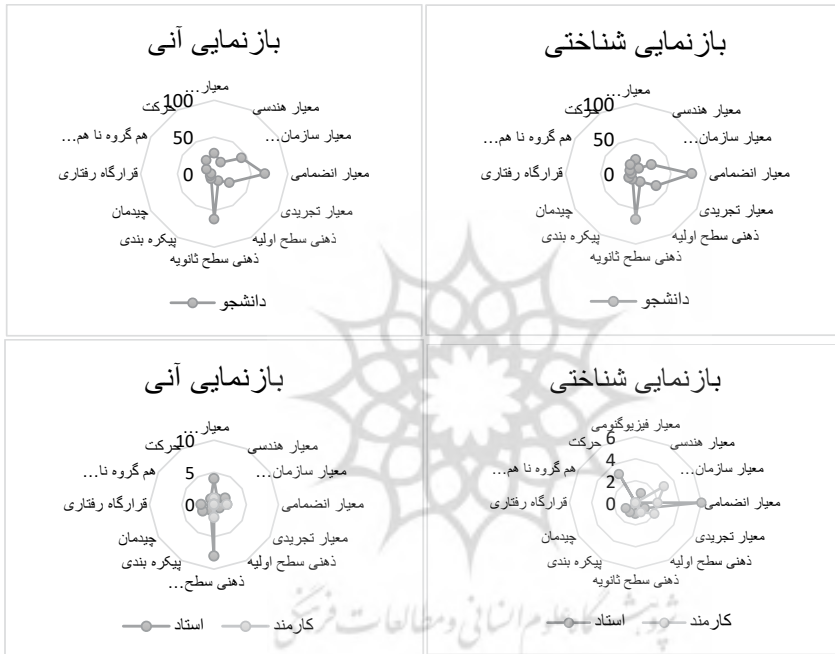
بازنمایی شناختی

معیار...
100
حرکت
معیار هندسی
50
هم گروه نا هم...
معیار سازمان...
0
قرارگاه رفتاری
معیار انضمامی
چیدمان
معیار تجریدی
پیکره بندی
ذهنی سطح اولیه
ذهنی سطح ثانویه

دانشجو

بازنمایی آنی

معیار...
100
حرکت
معیار هندسی
50
هم گروه نا هم...
معیار سازمان...
0
قرارگاه رفتاری
معیار انضمامی
چیدمان
معیار تجریدی
پیکره بندی
ذهنی سطح اولیه
ذهنی سطح ثانویه

دانشجو

بازنمایی شناختی

معیار فیزیوگنومی
6
حرکت
معیار هندسی
4
هم گروه نا هم...
معیار سازمان...
2
0
قرارگاه رفتاری
معیار انضمامی
چیدمان
معیار تجریدی
پیکره بندی
ذهنی سطح اولیه
ذهنی سطح ثانویه

کارمند
استاد

بازنمایی آنی

معیار...
10
حرکت
معیار هندسی
5
هم گروه نا...
معیار سازمان...
0
قرارگاه رفتاری
معیار انضمامی
چیدمان
معیار تجریدی
پیکره بندی
ذهنی سطح اولیه
ذهنی سطح...

کارمند
استاد

پرتال جامع علوم انسانی و مطالعات فرهنگی